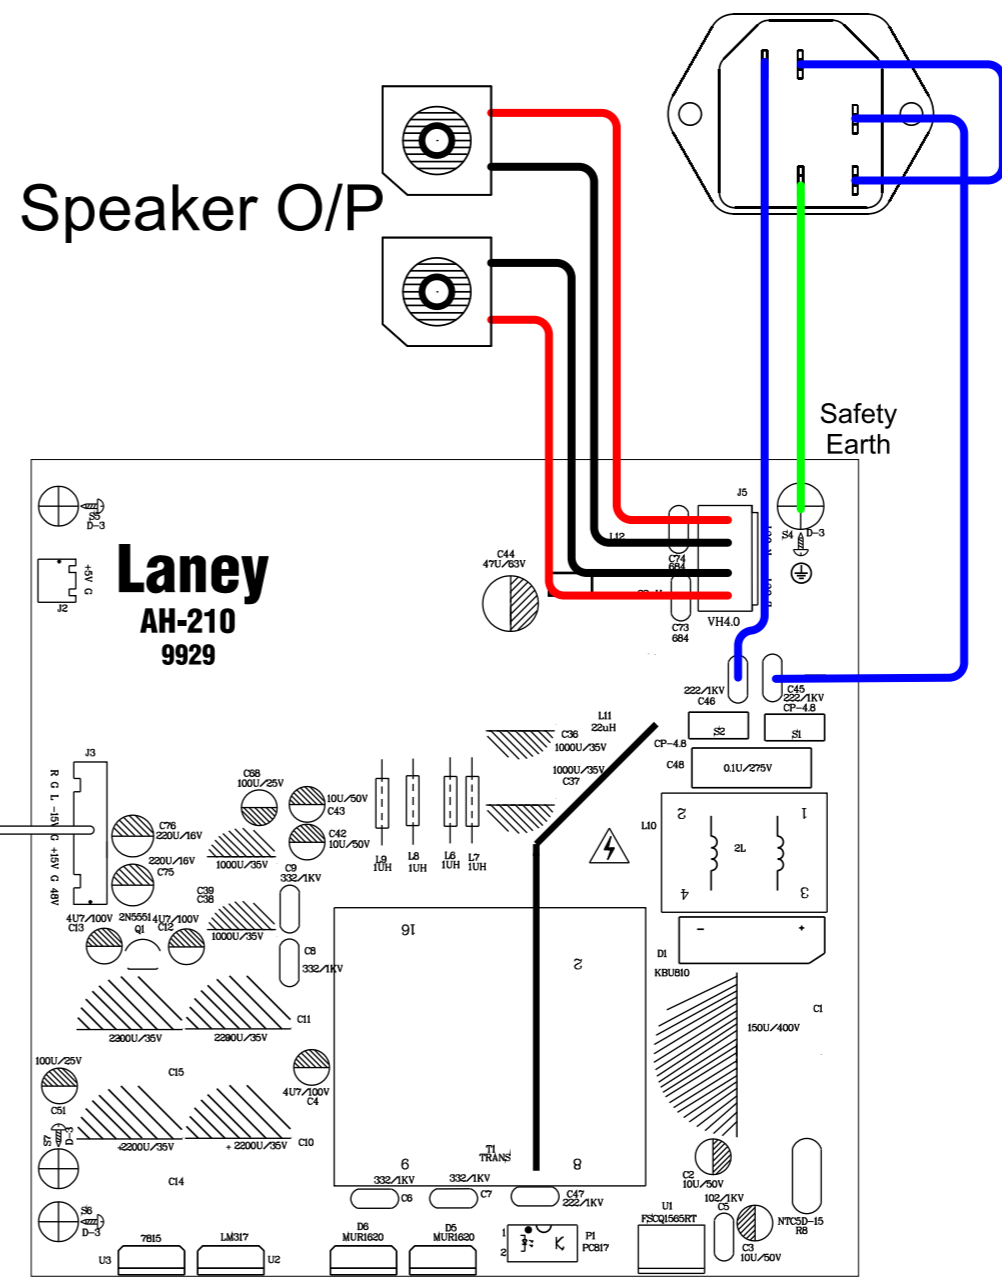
Speaker O/P

Safety Earth

Laney
AH-210
9929

S5
D-3
J2
+5V G
C44
47U/63V
J5
L12
C74
684
C73
684
VH4.0
S4
D-3
222/1KV
C46
C45
222/1KV
CP-4.8
S2
S1
L11
22uH
C36
1000U/35V
1000U/35V
C37
CP-4.8
C48
0.1U/275V
L10
2
1
2L
4
3
J3
R G L -15V G +15V G 48V
C68
100U/25V
10U/50V
C43
C42
10U/50V
C76
220U/16V
220U/16V
C75
1000U/35V
C9
332/1KV
L9
1UH
L8
1UH
L6
1UH
L7
1UH
4U7/100V
C13
2N5551
Q1
4U7/100V
C12
C39
C38
1000U/35V
C8
332/1KV
16
2
D1
KBU810
C1
150U/400V
2200U/35V
2200U/35V
C11
100U/25V
C51
C15
4U7/100V
C4
S7
D-3
2200U/35V
+ 2200U/35V
C10
C14
T1
TRANS
6
8
332/1KV
C6
332/1KV
C7
C47
222/1KV
C2
10U/50V
102/1KV
C5
NTC5D-15
R8
C3
10U/50V
S6
D-3
U3
7815
LM317
U2
D6
MUR1620
D5
MUR1620
1
2
P1
PC817
U1
FSCQ1565RT